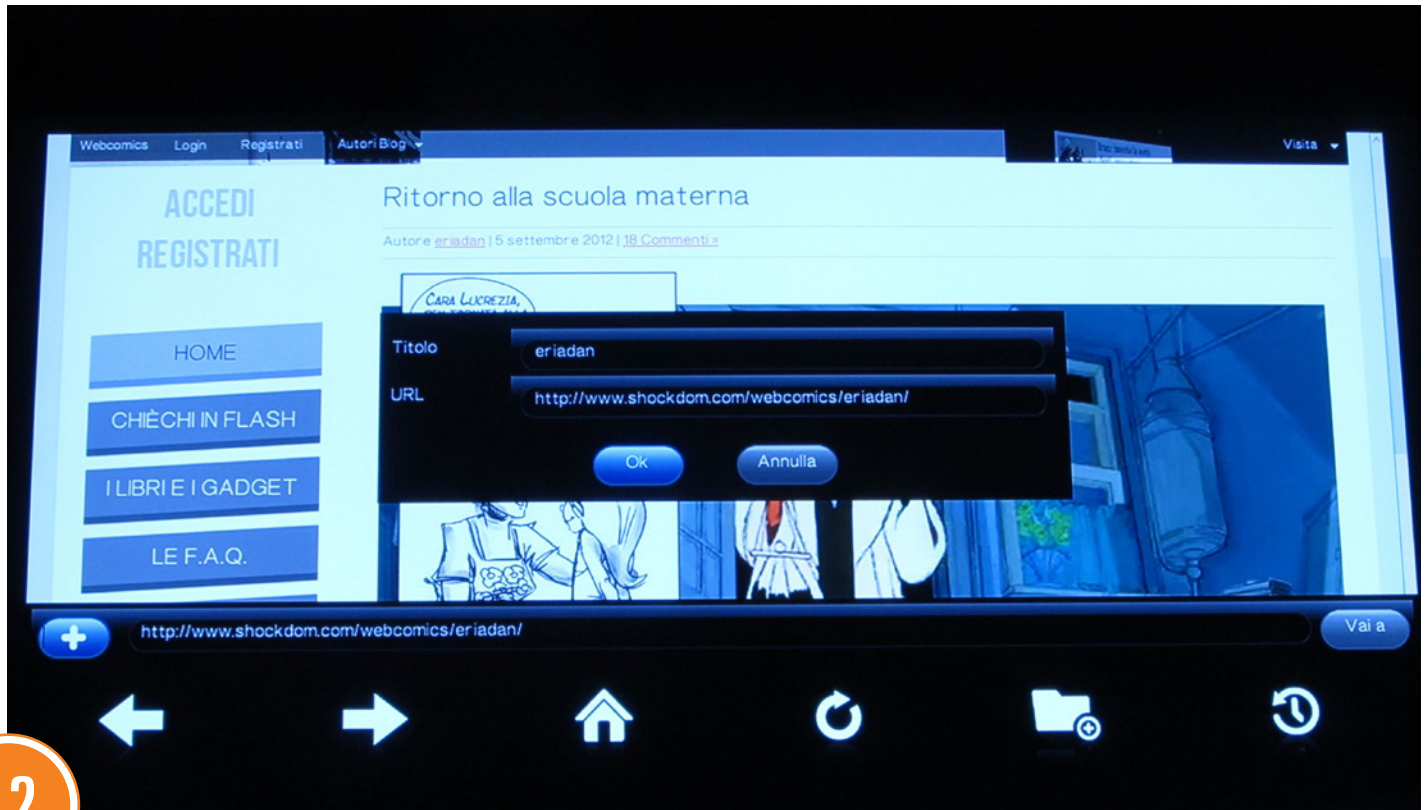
Webcomics Login Registrati Autori Blog

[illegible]

Visita

ACCEDI
REGISTRATI

HOME

CHIÈCHI IN FLASH

I LIBRI E I GADGET

LE F.A.Q.

Ritorno alla scuola materna

Autore eriadan | 5 settembre 2012 | 18 Commenti »

CARA LUCREZIA,
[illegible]

Titolo eriadan

URL http://www.shockdom.com/webcomics/eriadan/

Ok Annulla

http://www.shockdom.com/webcomics/eriadan/

Vai a

2